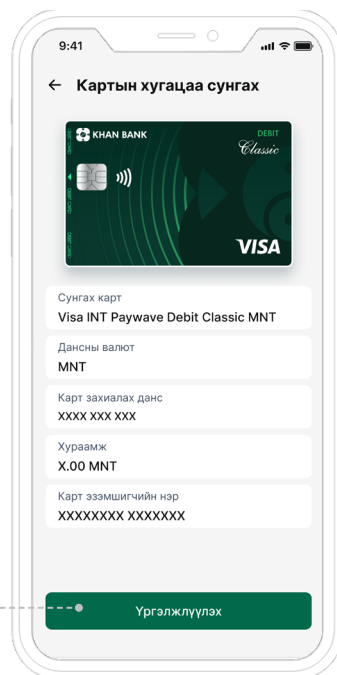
9:41

← Картын хугацаа сунгах

KHAN BANK
DEBIT
Classic
VISA

Сунгах карт
Visa INT Paywave Debit Classic MNT

Дансны валют
MNT

Карт захиалах данс
XXXX XXX XXX

Хураамж
X.00 MNT

Карт эзэмшигчийн нэр
XXXXXXXX XXXXXXX

Үргэлжлүүлэх